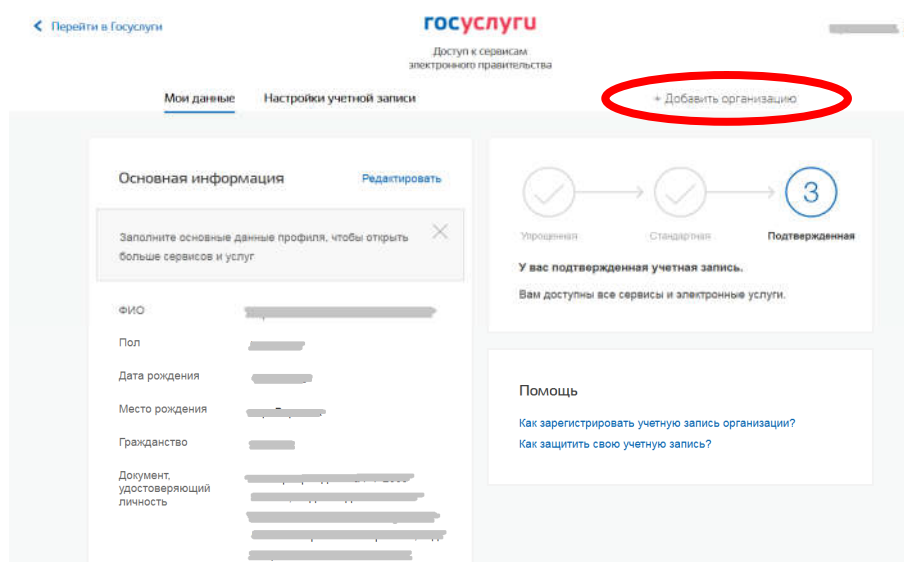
Перейти в Госуслуги

госуслуги
Доступ к сервисам электронного правительства

Мои данные Настройки учетной записи

+ Добавить организацию

Основная информация Редактировать

Заполните основные данные профиля, чтобы открыть больше сервисов и услуг

ФИО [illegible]
Пол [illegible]
Дата рождения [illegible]
Место рождения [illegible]
Гражданство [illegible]
Документ, удостоверяющий личность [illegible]

Упрощенная Стандартная 3 Подтвержденная

У вас подтвержденная учетная запись.
Вам доступны все сервисы и электронные услуги.

Помощь
Как зарегистрировать учетную запись организации?
Как защитить свою учетную запись?